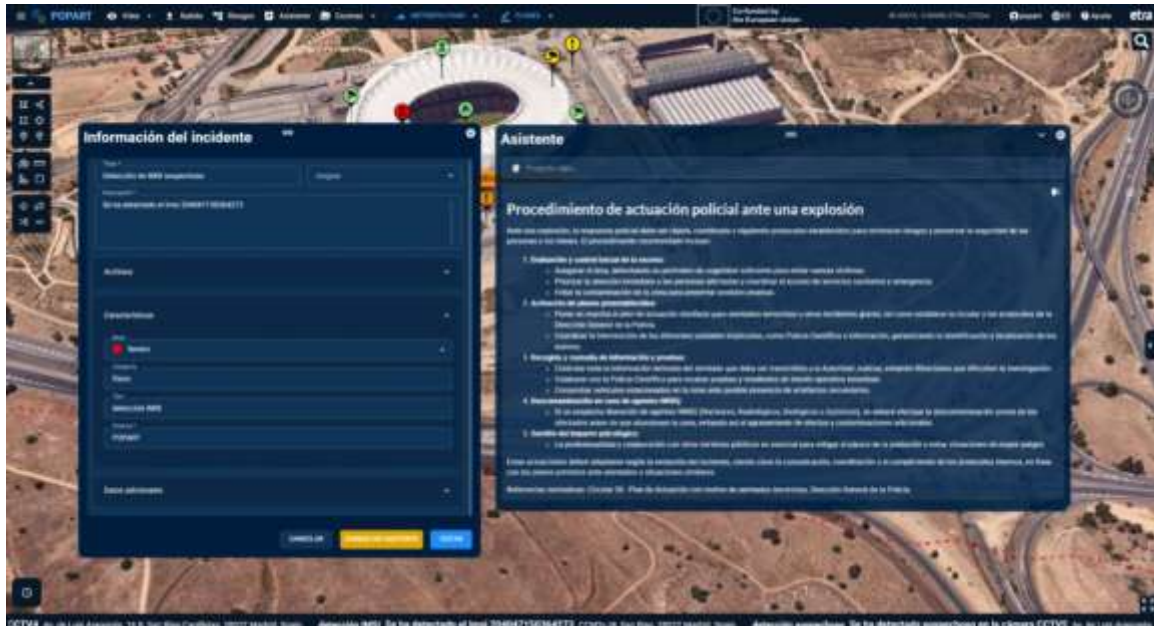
POPART Vista Subido Riesgos Asistente Escenas Co-funded by the European Union etra

Información del incidente

Título
Detección de RIBS sospechoso
Descripción
Se ha detectado en el área 7040417158364273

Archivos

Características

Área
Madrid
Categoría
Riesgo
Tipo
detección RIBS
Sistema
POPART

Datos adicionales

CANCELAR
GUARDAR
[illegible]

Asistente

Procedimiento de actuación policial ante una explosión

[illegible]

1. Evaluación y control inicial de la escena:
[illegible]
2. Activación de planes preestablecidos:
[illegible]
3. Recogida y custodia de información y pruebas:
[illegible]
4. Descontaminación en caso de agentes NRBQ:
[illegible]
5. Gestión del impacto psicológico:
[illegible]

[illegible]

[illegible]

CCTV4 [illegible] detección RIBS: Se ha detectado en el área 7040417158364273 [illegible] detección sospechosa: Se ha detectado sospechoso en la cámara CCTV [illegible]